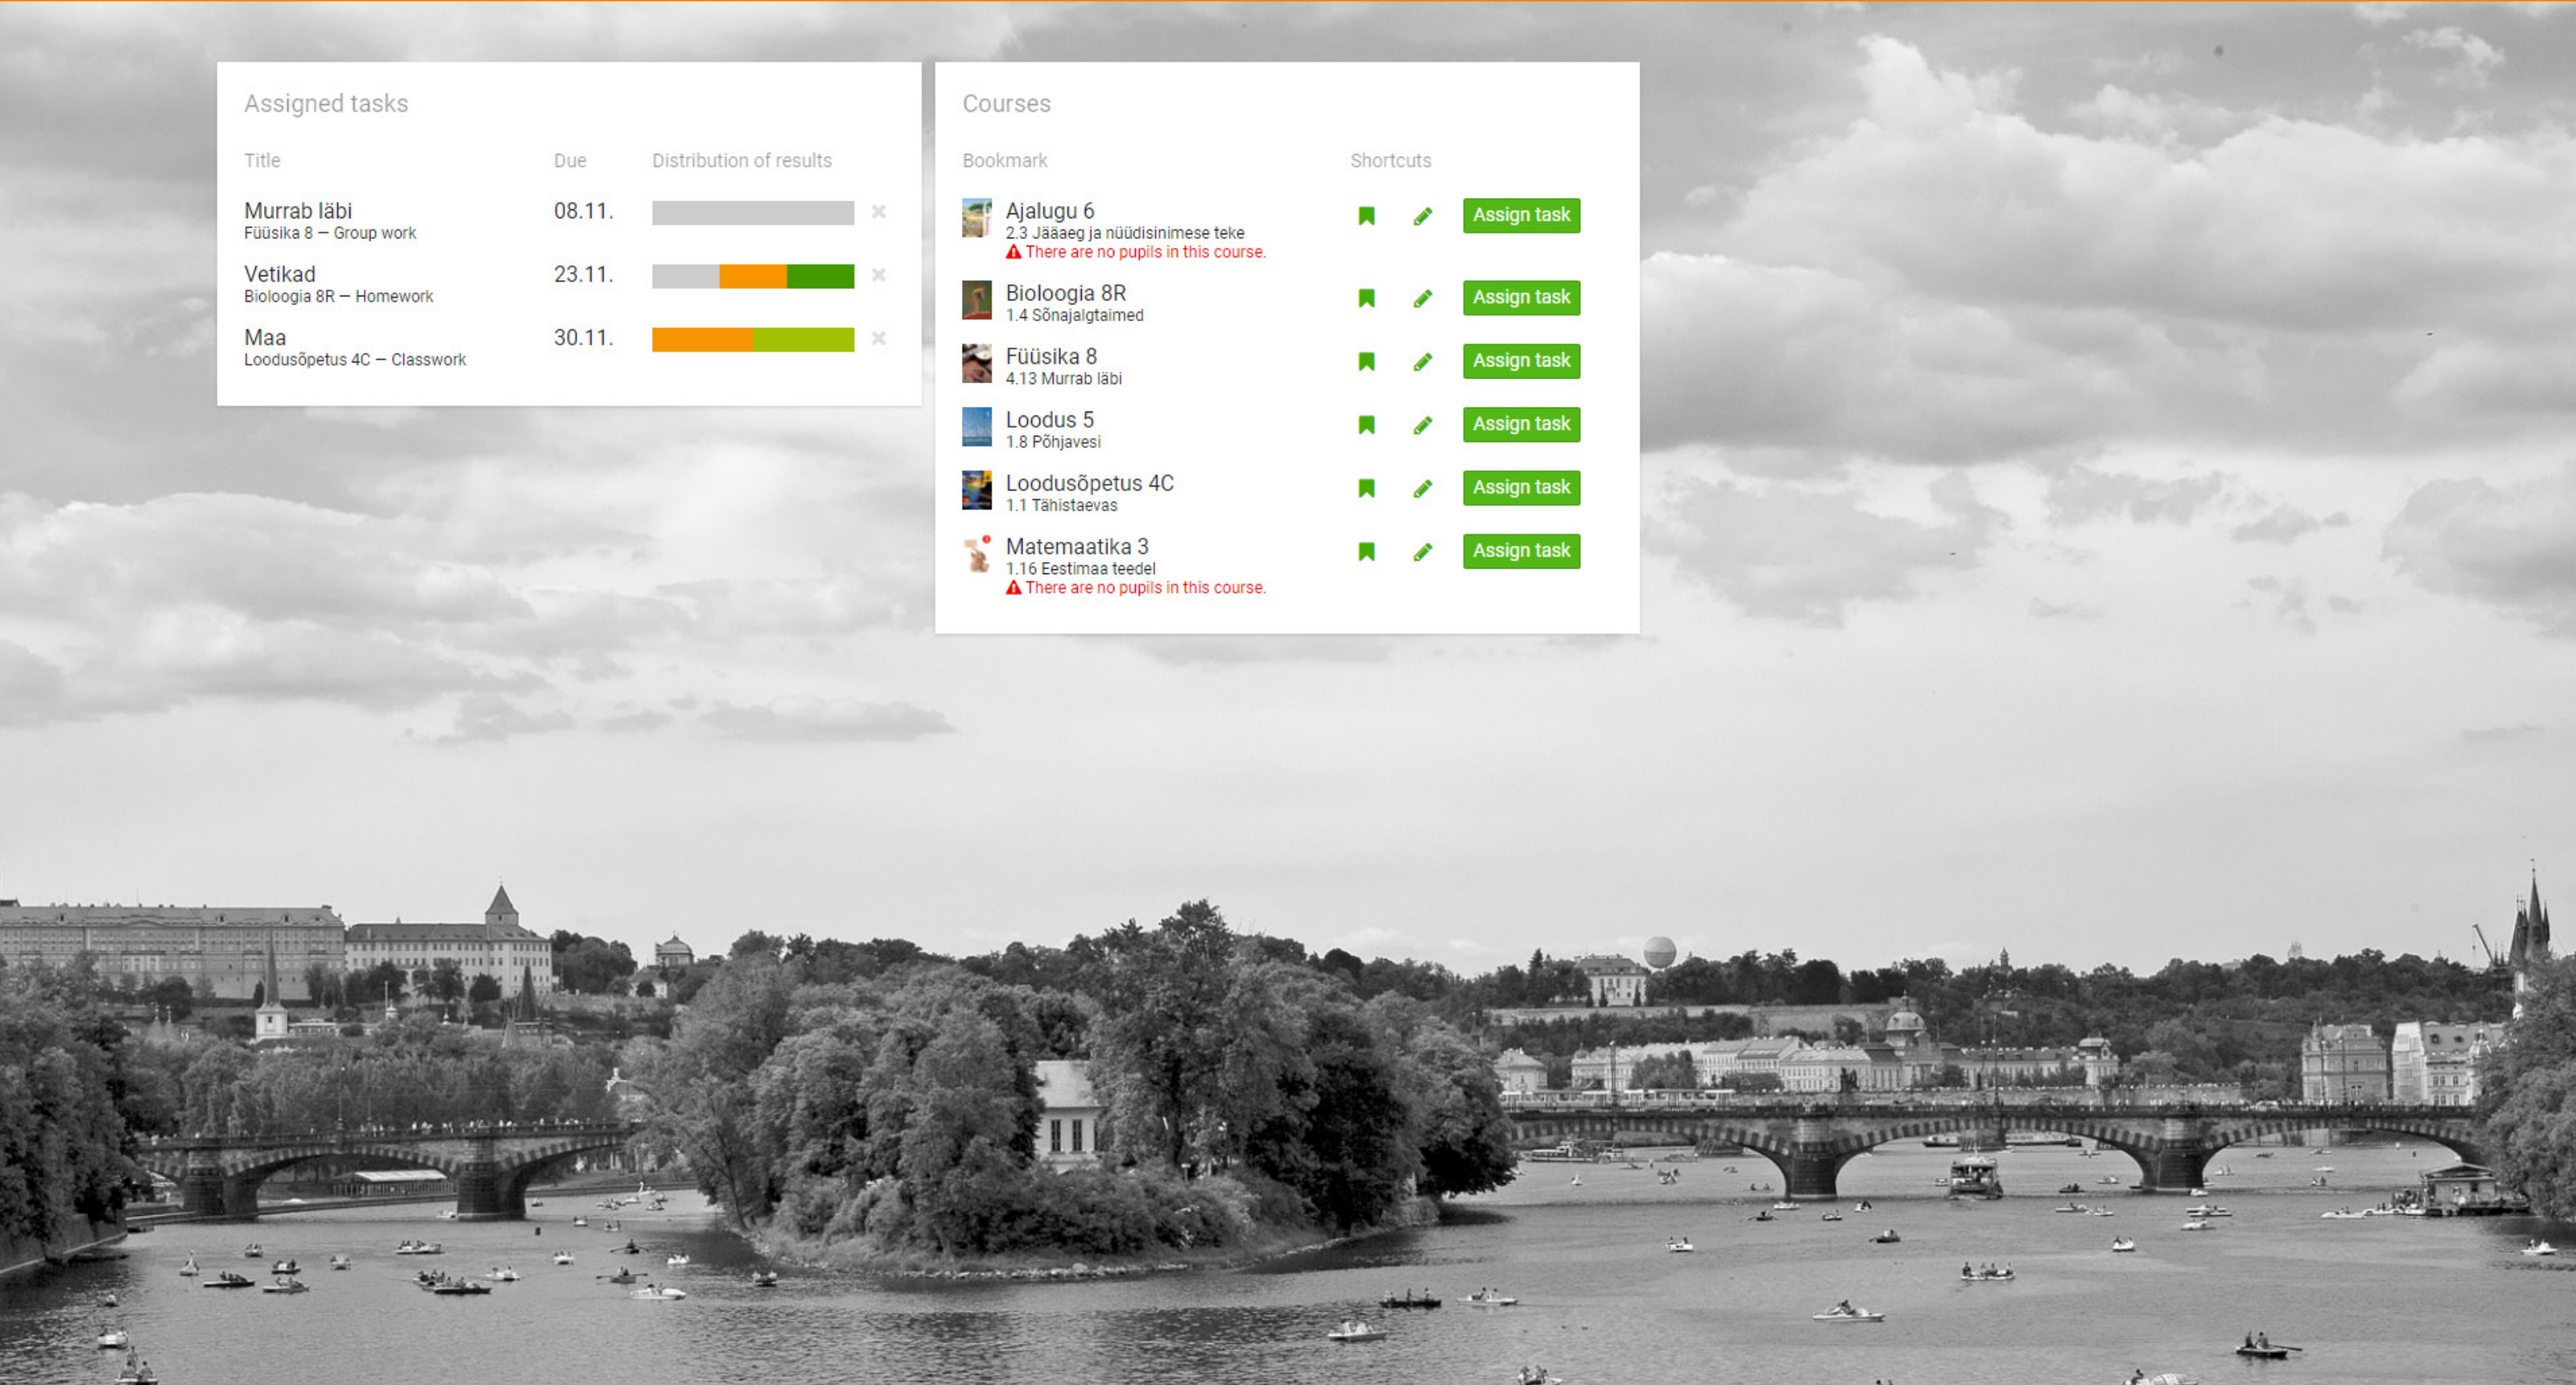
Assigned tasks

| Title | Due | Distribution of results |
|---|---|---|
| Murrab läbi<br>Füüsika 8 — Group work | 08.11. | |
| Vetikad<br>Bioloogia 8R — Homework | 23.11. | |
| Maa<br>Loodusõpetus 4C — Classwork | 30.11. | |

Courses

Bookmark

Shortcuts

Ajalugu 6
2.3 Jääaeg ja nüüdisinimese teke
There are no pupils in this course.
Assign task

Bioloogia 8R
1.4 Sõnajalgtaimed
Assign task

Füüsika 8
4.13 Murrab läbi
Assign task

Loodus 5
1.8 Põhjavesi
Assign task

Loodusõpetus 4C
1.1 Tähistaevas
Assign task

Matemaatika 3
1.16 Eestimaa teedel
There are no pupils in this course.
Assign task